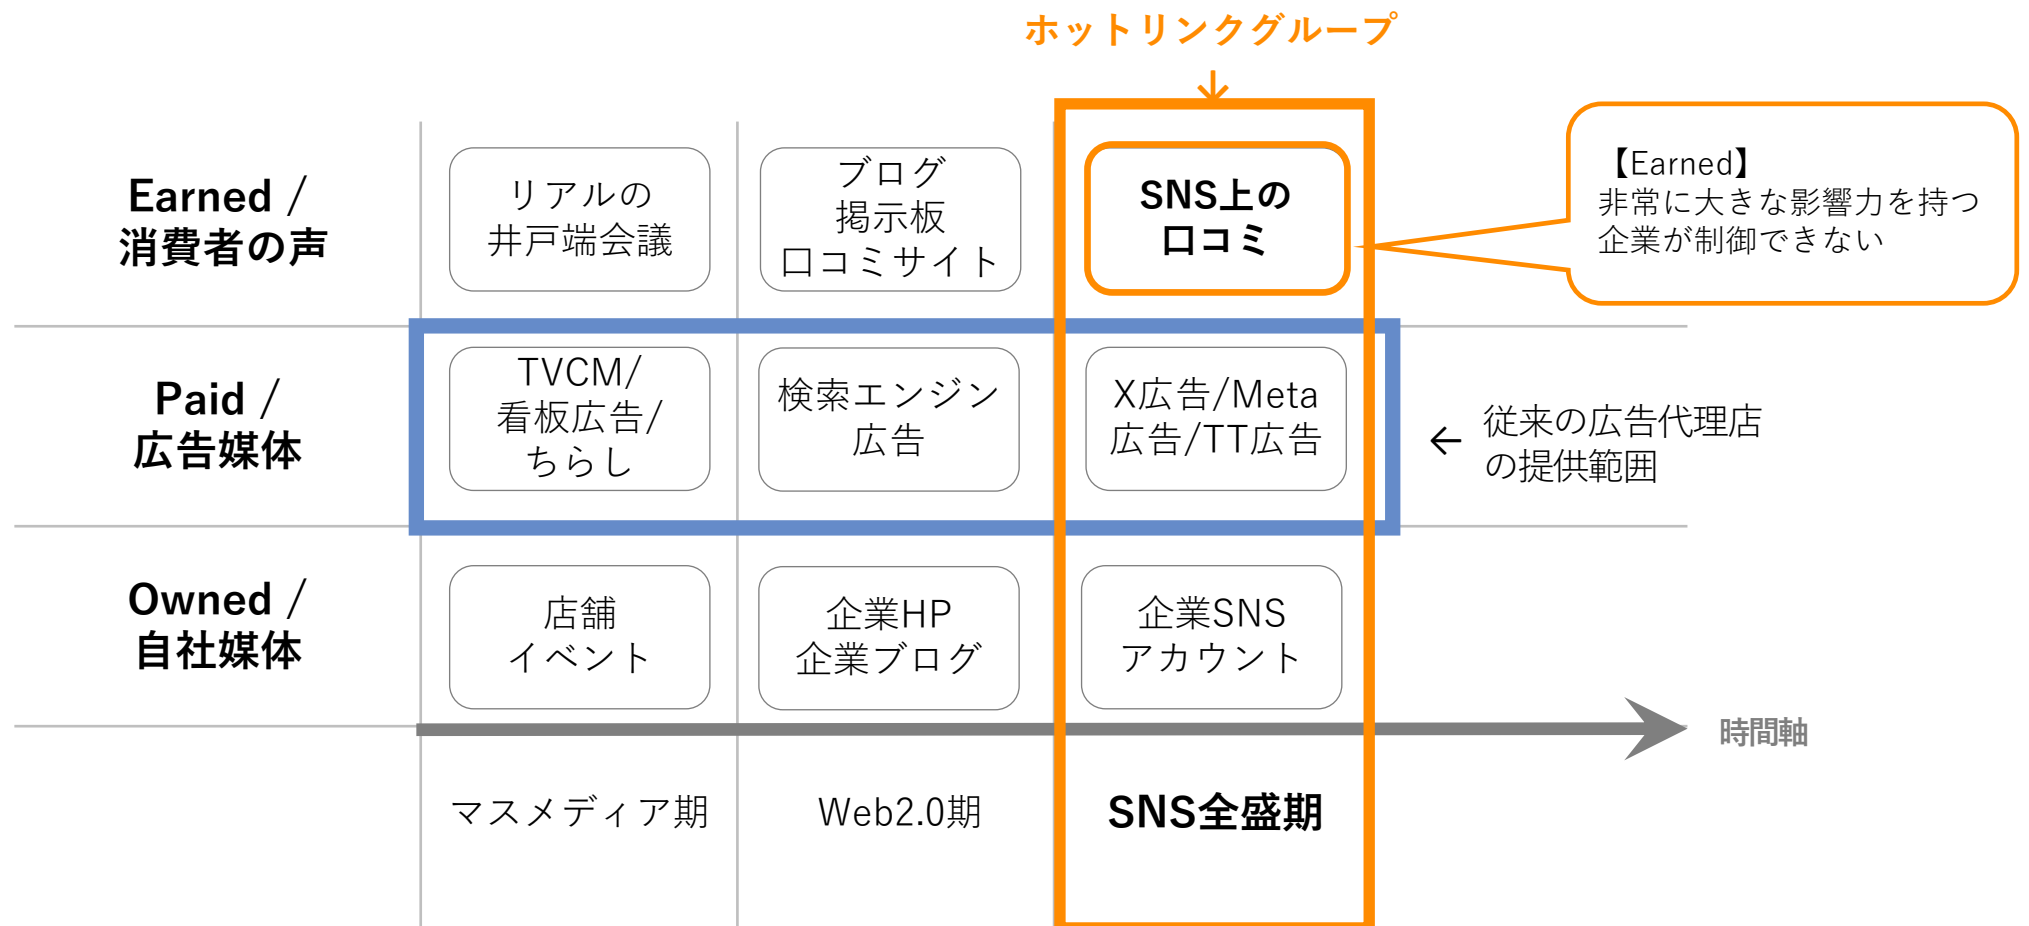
ホットリンクグループ

Earned / 消費者の声

リアルの井戸端会議

ブログ 掲示板 口コミサイト

SNS上の口コミ

【Earned】
非常に大きな影響力を持つ
企業が制御できない

Paid / 広告媒体

TVCM/ 看板広告/ ちらし

検索エンジン 広告

X広告/Meta 広告/TT広告

従来の広告代理店の提供範囲

Owned / 自社媒体

店舗 イベント

企業HP 企業ブログ

企業SNS アカウント

時間軸

マスメディア期

Web2.0期

SNS全盛期